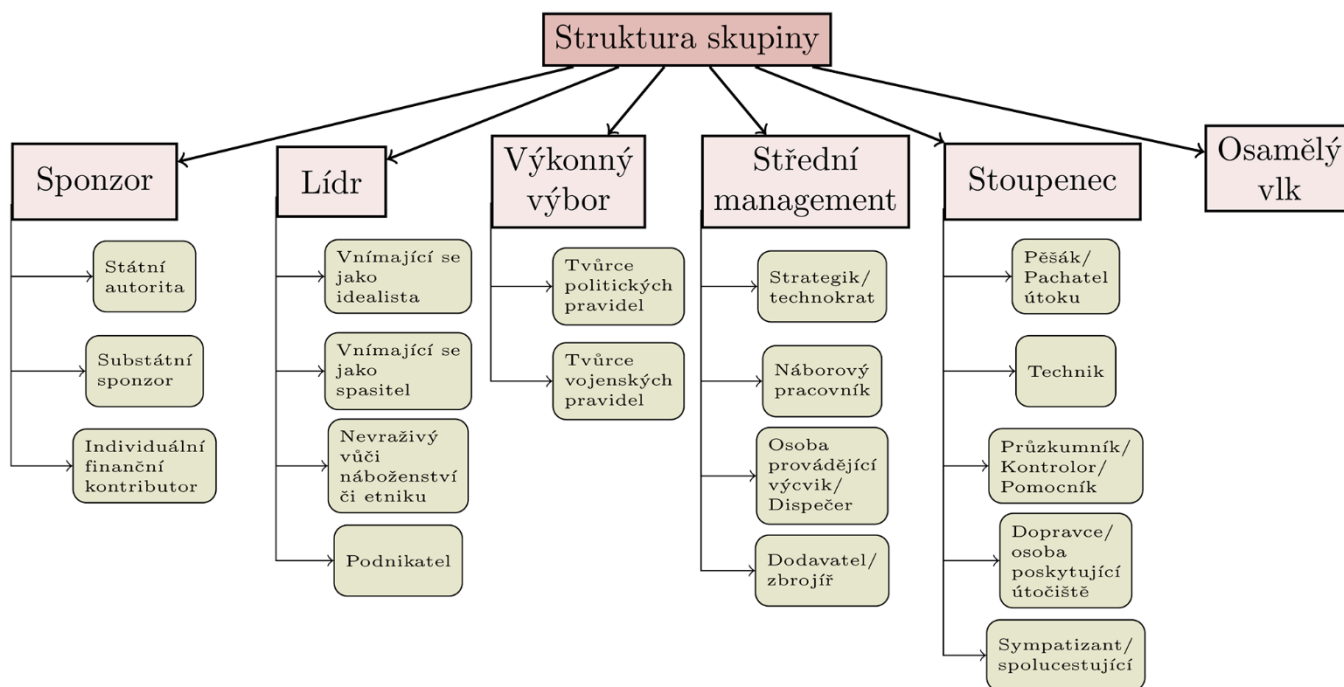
Struktura skupiny

Sponzor

Státní autorita

Substátní sponzor

Individuální finanční kontributor

Lídr

Vnímající se jako idealista

Vnímající se jako spasitel

Nevraživý vůči náboženství či etniku

Podnikatel

Výkonný výbor

Tvůrce politických pravidel

Tvůrce vojenských pravidel

Střední management

Strategik/ technokrat

Náborový pracovník

Osoba provádějící výcvik/ Dispečer

Dodavatel/ zbrojíř

Stoupenec

Pěšák/ Pachatel útoku

Technik

Průzkumník/ Kontrolor/ Pomocník

Dopravce/ osoba poskytující útočiště

Sympatizant/ spolucestující

Osamělý vlk